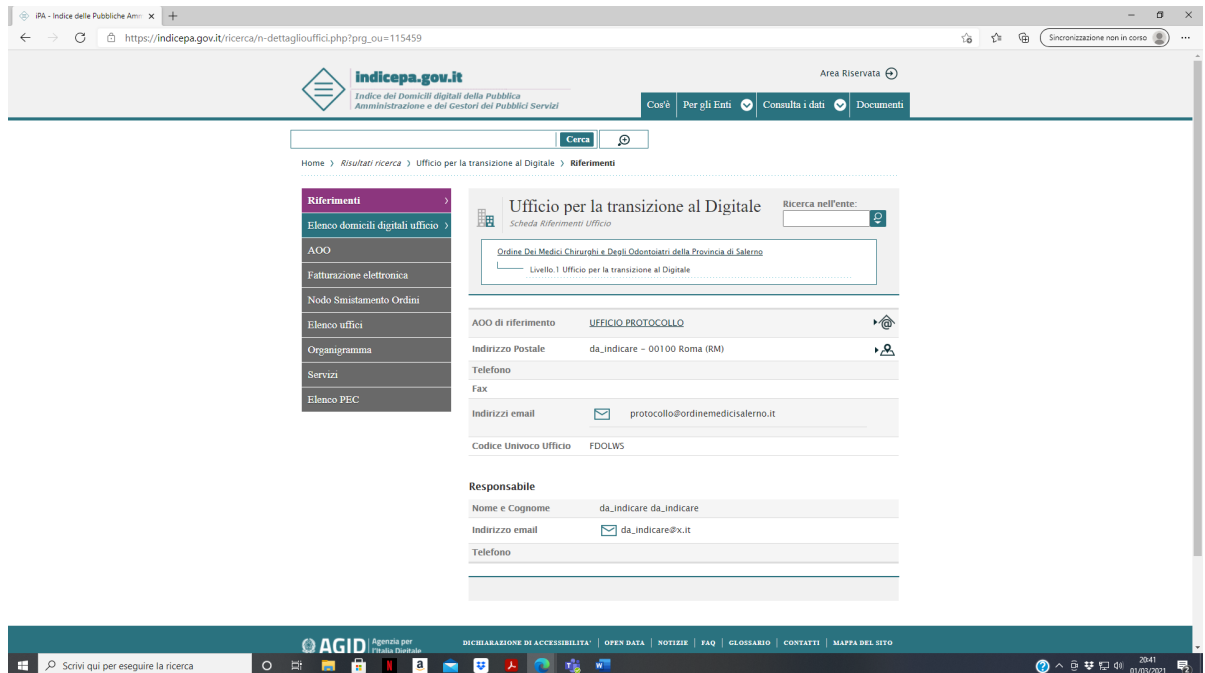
iPA - Indice delle Pubbliche Amm ×
https://indicepa.gov.it/ricerca/n-dettagliouffici.php?prg_ou=115459
Sincronizzazione non in corso

indicepa.gov.it
Indice dei Domicili digitali della Pubblica Amministrazione e dei Gestori dei Pubblici Servizi

Area Riservata

Cos'è | Per gli Enti | Consulta i dati | Documenti

Cerca

Home › Risultati ricerca › Ufficio per la transizione al Digitale › Riferimenti

Riferimenti
Elenco domicili digitali ufficio
AOO
Fatturazione elettronica
Nodo Smistamento Ordini
Elenco uffici
Organigramma
Servizi
Elenco PEC

Ufficio per la transizione al Digitale
Scheda Riferimenti Ufficio

Ricerca nell'ente:

Ordine Dei Medici Chirurghi e Degli Odontoiatri della Provincia di Salerno
Livello.1 Ufficio per la transizione al Digitale

| AOO di riferimento | UFFICIO PROTOCOLLO |
|---|---|
| Indirizzo Postale | da_indicare - 00100 Roma (RM) |
| Telefono | |
| Fax | |
| Indirizzi email | protocollo@ordinemedicisalerno.it |
| Codice Univoco Ufficio | FDOLWS |

Responsabile

| Nome e Cognome | da_indicare da_indicare |
|---|---|
| Indirizzo email | da_indicare@x.it |
| Telefono | |

AGID Agenzia per l'Italia Digitale
DICHIARAZIONE DI ACCESSIBILITA' | OPEN DATA | NOTIZIE | FAQ | GLOSSARIO | CONTATTI | MAPPA DEL SITO

Scrivi qui per eseguire la ricerca
20:41
01/03/2021